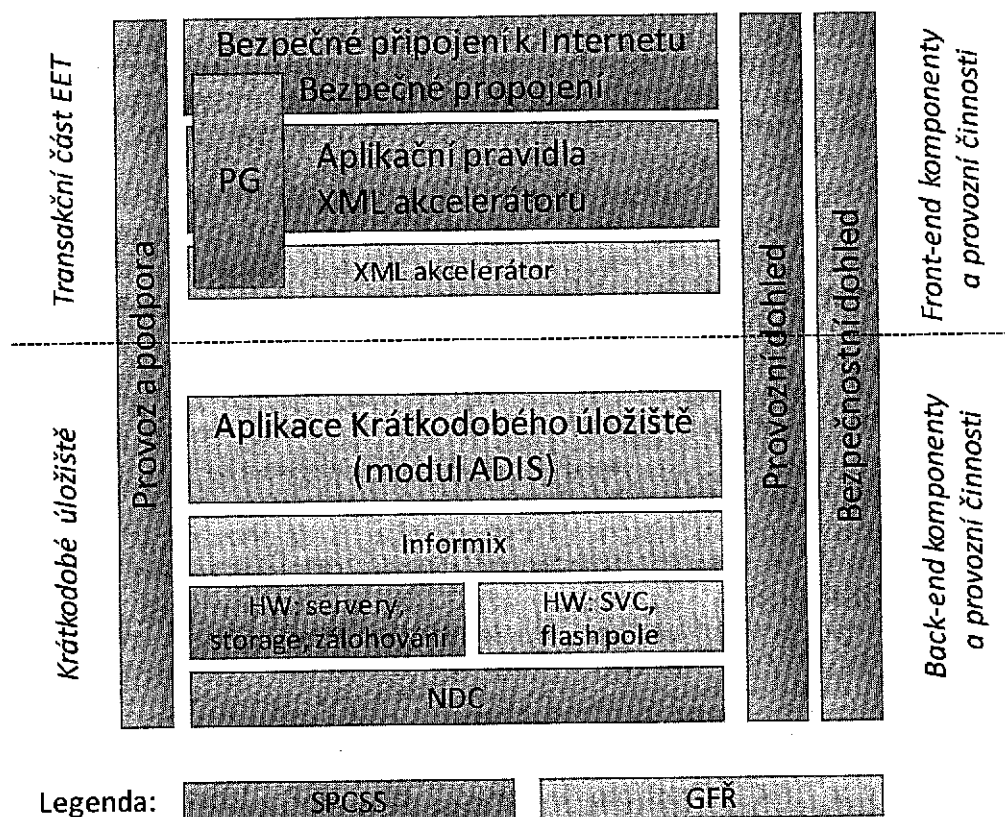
Transakční část EET

Krátkodobé úložiště

Provoz a podpora

Bezpečné připojení k Internetu

Bezpečné propojení

PG

Aplikační pravidla XML akcelerátoru

XML akcelerátor

Aplikace Krátkodobého úložiště (modul ADIS)

Informix

HW: servery, storage, zálohování

HW: SVC, flash pole

NDC

Provozní dohled

Bezpečnostní dohled

Front-end komponenty a provozní činnosti

Back-end komponenty a provozní činnosti

Legenda: SPCSS GFŘ